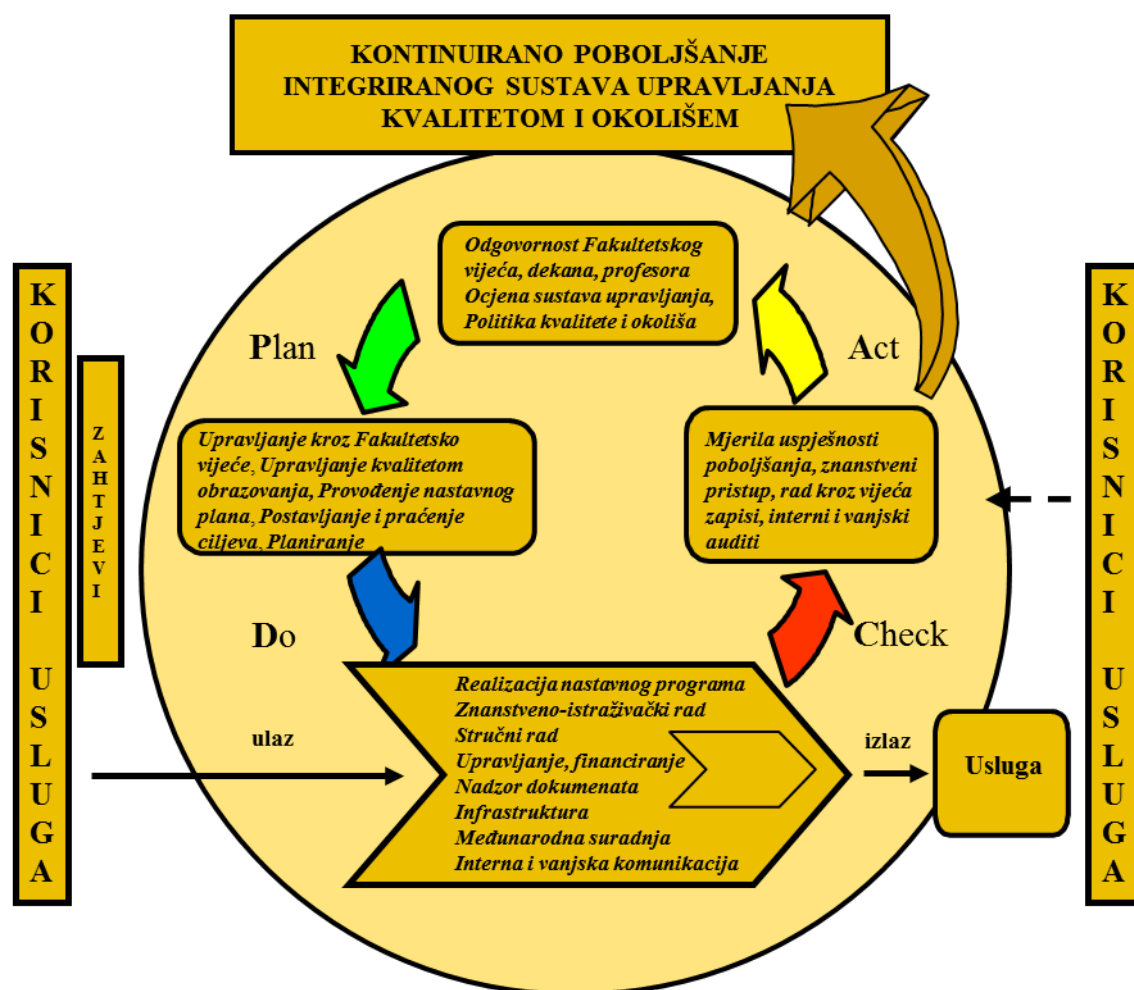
KONTINUIRANO POBOLJŠANJE INTEGRIRANOG SUSTAVA UPRAVLJANJA KVALITETOM I OKOLIŠEM

KORISNICI USLUGA

ZAHTJEVI

Odgovornost Fakultetskog vijeća, dekana, profesora Ocjena sustava upravljanja, Politika kvalitete i okoliša

Plan

Act

Upravljanje kroz Fakultetsko vijeće, Upravljanje kvalitetom obrazovanja, Provođenje nastavnog plana, Postavljanje i praćenje ciljeva, Planiranje

Mjerila uspješnosti poboljšanja, znanstveni pristup, rad kroz vijeća zapisi, interni i vanjski auditi

Do

Check

ulaz

Realizacija nastavnog programa
Znanstveno-istraživački rad
Stručni rad
Upravljanje, financiranje
Nadzor dokumenata
Infrastruktura
Međunarodna suradnja
Interna i vanjska komunikacija

izlaz

Usluga

KORISNICI USLUGA